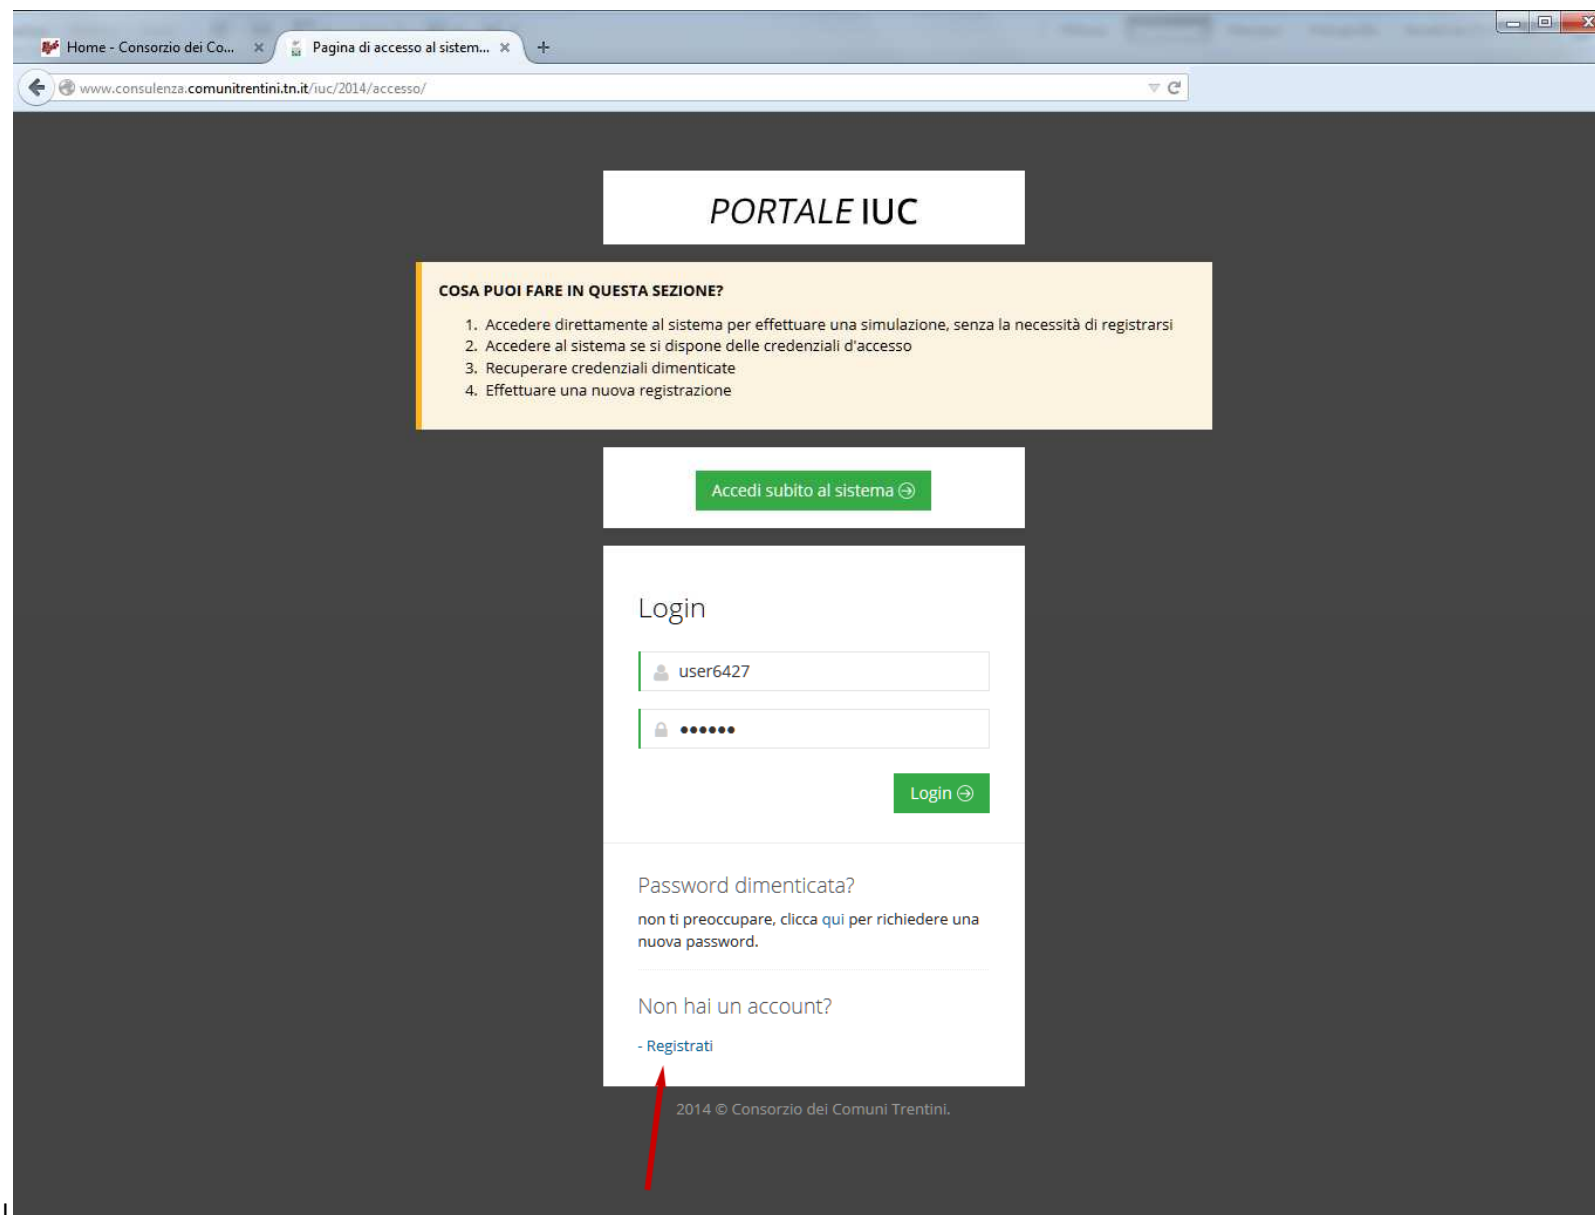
Home - Consorzio dei Co... ×
Pagina di accesso al sistem... ×
+

www.consulenza.comunitrentini.tn.it/iuc/2014/accesso/

PORTALE IUC

COSA PUOI FARE IN QUESTA SEZIONE?

1. Accedere direttamente al sistema per effettuare una simulazione, senza la necessità di registrarsi
2. Accedere al sistema se si dispone delle credenziali d'accesso
3. Recuperare credenziali dimenticate
4. Effettuare una nuova registrazione

Accedi subito al sistema

Login

user6427

••••••

Login

Password dimenticata?

non ti preoccupare, clicca qui per richiedere una nuova password.

Non hai un account?

- Registrati

2014 © Consorzio dei Comuni Trentini.